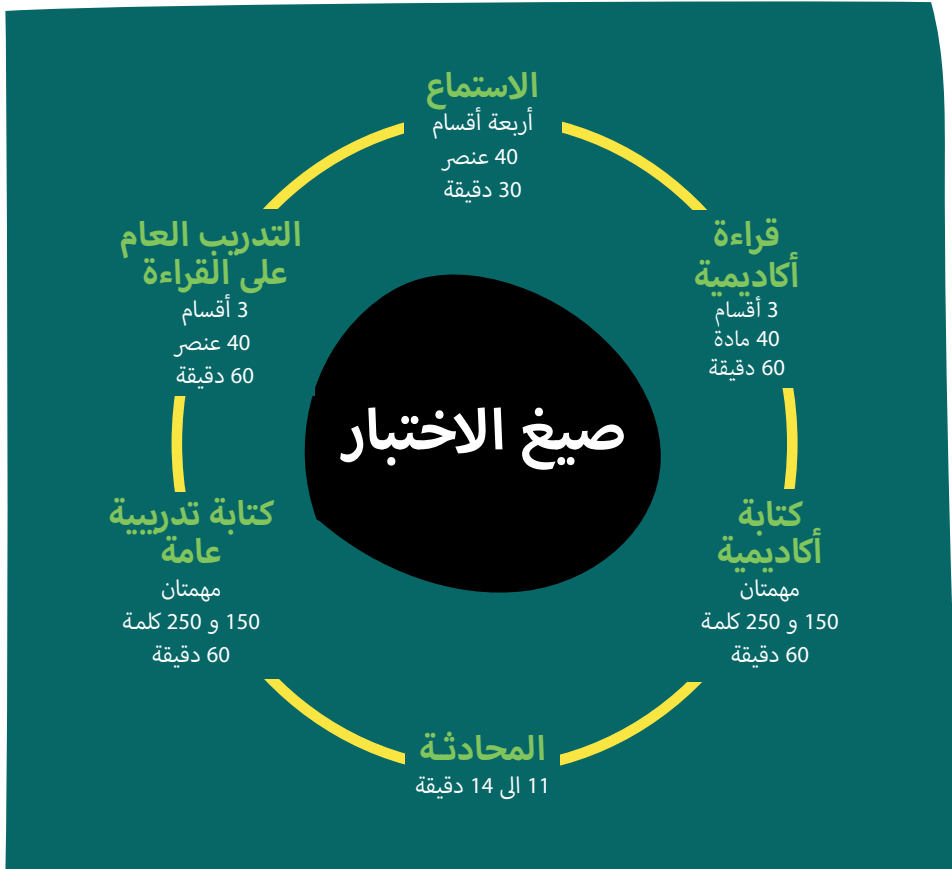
الاستماع
أربعة أقسام
40 عنصر
30 دقيقة

قراءة أكاديمية
3 أقسام
40 مادة
60 دقيقة

كتابة أكاديمية
مهمتان
150 و 250 كلمة
60 دقيقة

المحادثة
11 الى 14 دقيقة

كتابة تدريبية عامة
مهمتان
150 و 250 كلمة
60 دقيقة

التدريب العام على القراءة
3 أقسام
40 عنصر
60 دقيقة

صيغ الاختبار